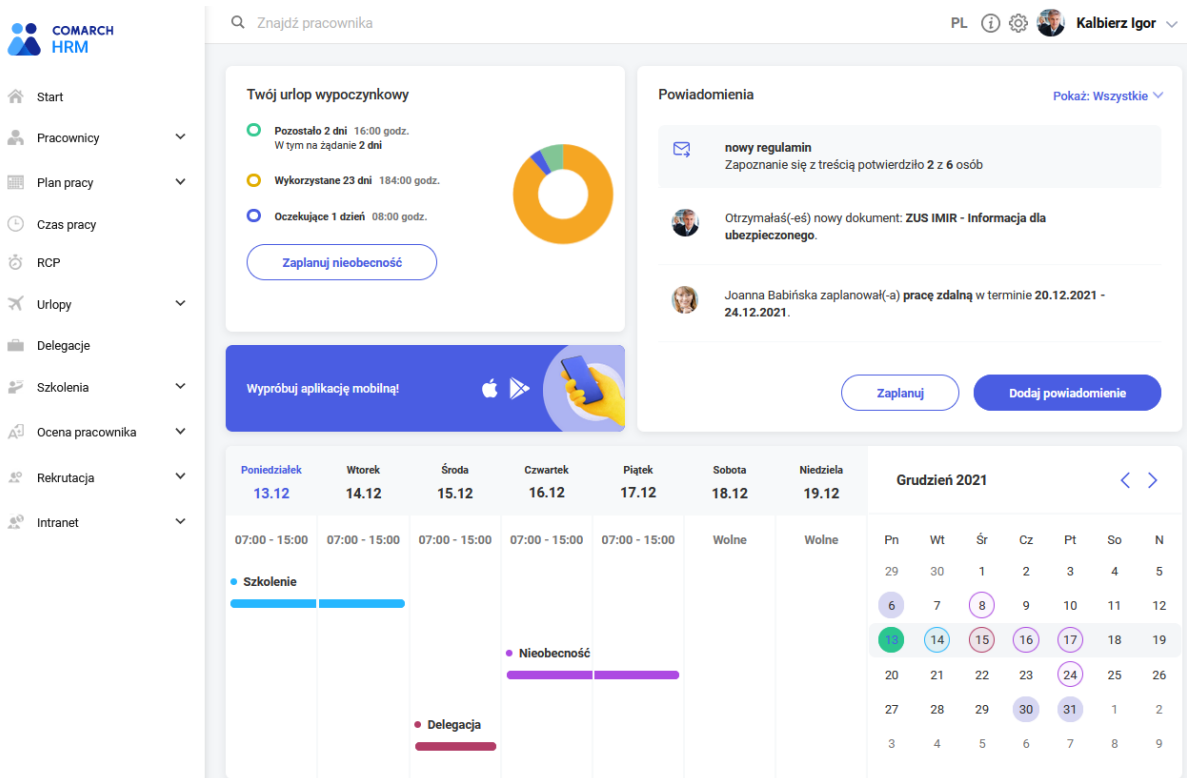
COMARCH HRM

Start
Pracownicy
Plan pracy
Czas pracy
RCP
Urlopy
Delegacje
Szkolenia
Ocena pracownika
Rekrutacja
Intranet

Znajdź pracownika
PL
Kalbierz Igor

Twój urlop wypoczynkowy

Pozostało 2 dni 16:00 godz.
W tym na żądanie 2 dni

Wykorzystane 23 dni 184:00 godz.

Oczekujące 1 dzień 08:00 godz.

Zaplanuj nieobecność

Wypróbuj aplikację mobilną!

Powiadomienia
Pokaż: Wszystkie

nowy regulamin
Zapoznanie się z treścią potwierdziło 2 z 6 osób

Otrzymałaś(-eś) nowy dokument: ZUS IMIR - Informacja dla ubezpieczonego.

Joanna Babińska zaplanował(-a) pracę zdalną w terminie 20.12.2021 - 24.12.2021.

Zaplanuj
Dodaj powiadomienie

| Poniedziałek 13.12 | Wtorek 14.12 | Środa 15.12 | Czwartek 16.12 | Piątek 17.12 | Sobota 18.12 | Niedziela 19.12 |
|---|---|---|---|---|---|---|
| 07:00 - 15:00 | 07:00 - 15:00 | 07:00 - 15:00 | 07:00 - 15:00 | 07:00 - 15:00 | Wolne | Wolne |

Szkolenie
Nieobecność
Delegacja

Grudzień 2021

| Pn | Wt | Śr | Cz | Pt | So | N |
|---|---|---|---|---|---|---|
| 29 | 30 | 1 | 2 | 3 | 4 | 5 |
| 6 | 7 | 8 | 9 | 10 | 11 | 12 |
| 13 | 14 | 15 | 16 | 17 | 18 | 19 |
| 20 | 21 | 22 | 23 | 24 | 25 | 26 |
| 27 | 28 | 29 | 30 | 31 | 1 | 2 |
| 3 | 4 | 5 | 6 | 7 | 8 | 9 |